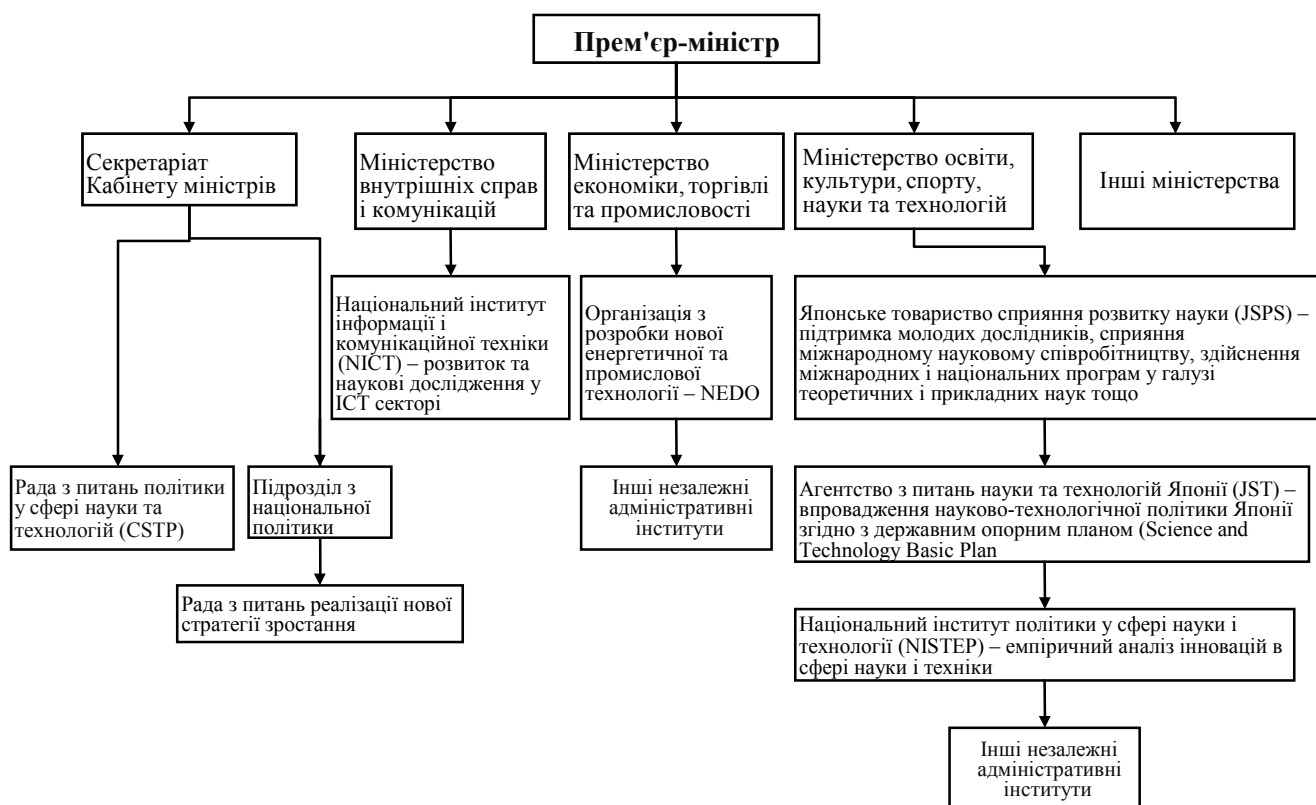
Прем'єр-міністр

Секретаріат Кабінету міністрів

Міністерство внутрішніх справ і комунікацій

Міністерство економіки, торгівлі та промисловості

Міністерство освіти, культури, спорту, науки та технологій

Інші міністерства

Національний інститут інформації і комунікаційної техніки (NICT) – розвиток та наукові дослідження у ICT секторі

Організація з розробки нової енергетичної та промислової технології – NEDO

Японське товариство сприяння розвитку науки (JSPS) – підтримка молодих дослідників, сприяння міжнародному науковому співробітництву, здійснення міжнародних і національних програм у галузі теоретичних і прикладних наук тощо

Рада з питань політики у сфері науки та технологій (CSTP)

Підрозділ з національної політики

Інші незалежні адміністративні інститути

Агентство з питань науки та технологій Японії (JST) – впровадження науково-технологічної політики Японії згідно з державним опорним планом (Science and Technology Basic Plan

Рада з питань реалізації нової стратегії зростання

Національний інститут політики у сфері науки і технології (NISTEP) – емпіричний аналіз інновацій в сфері науки і техніки

Інші незалежні адміністративні інститути